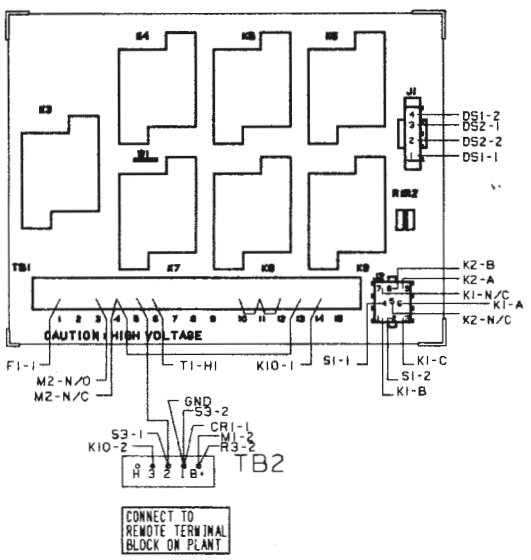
K4
K5
K6
K3
J1
DS1-2
DS2-1
DS2-2
DS1-1
4
3
2
1
K1
R1R2
TB1
K7
K8
K9
J2
K2-B
K2-A
K1-N/C
K1-A
K2-N/C
1 2 3 4 5 6 7 8 9 10 11 12 13 14 15
CAUTION: HIGH VOLTAGE
F1-1
M2-N/O
M2-N/C
T1-H1
K10-1
S1-1
S1-2
K1-B
K1-C
GND
S3-2
S3-1
CR1-1
K10-2
M1-2
R3-2
H 3 2 1 B+
TB2
CONNECT TO REMOTE TERMINAL BLOCK ON PLANT